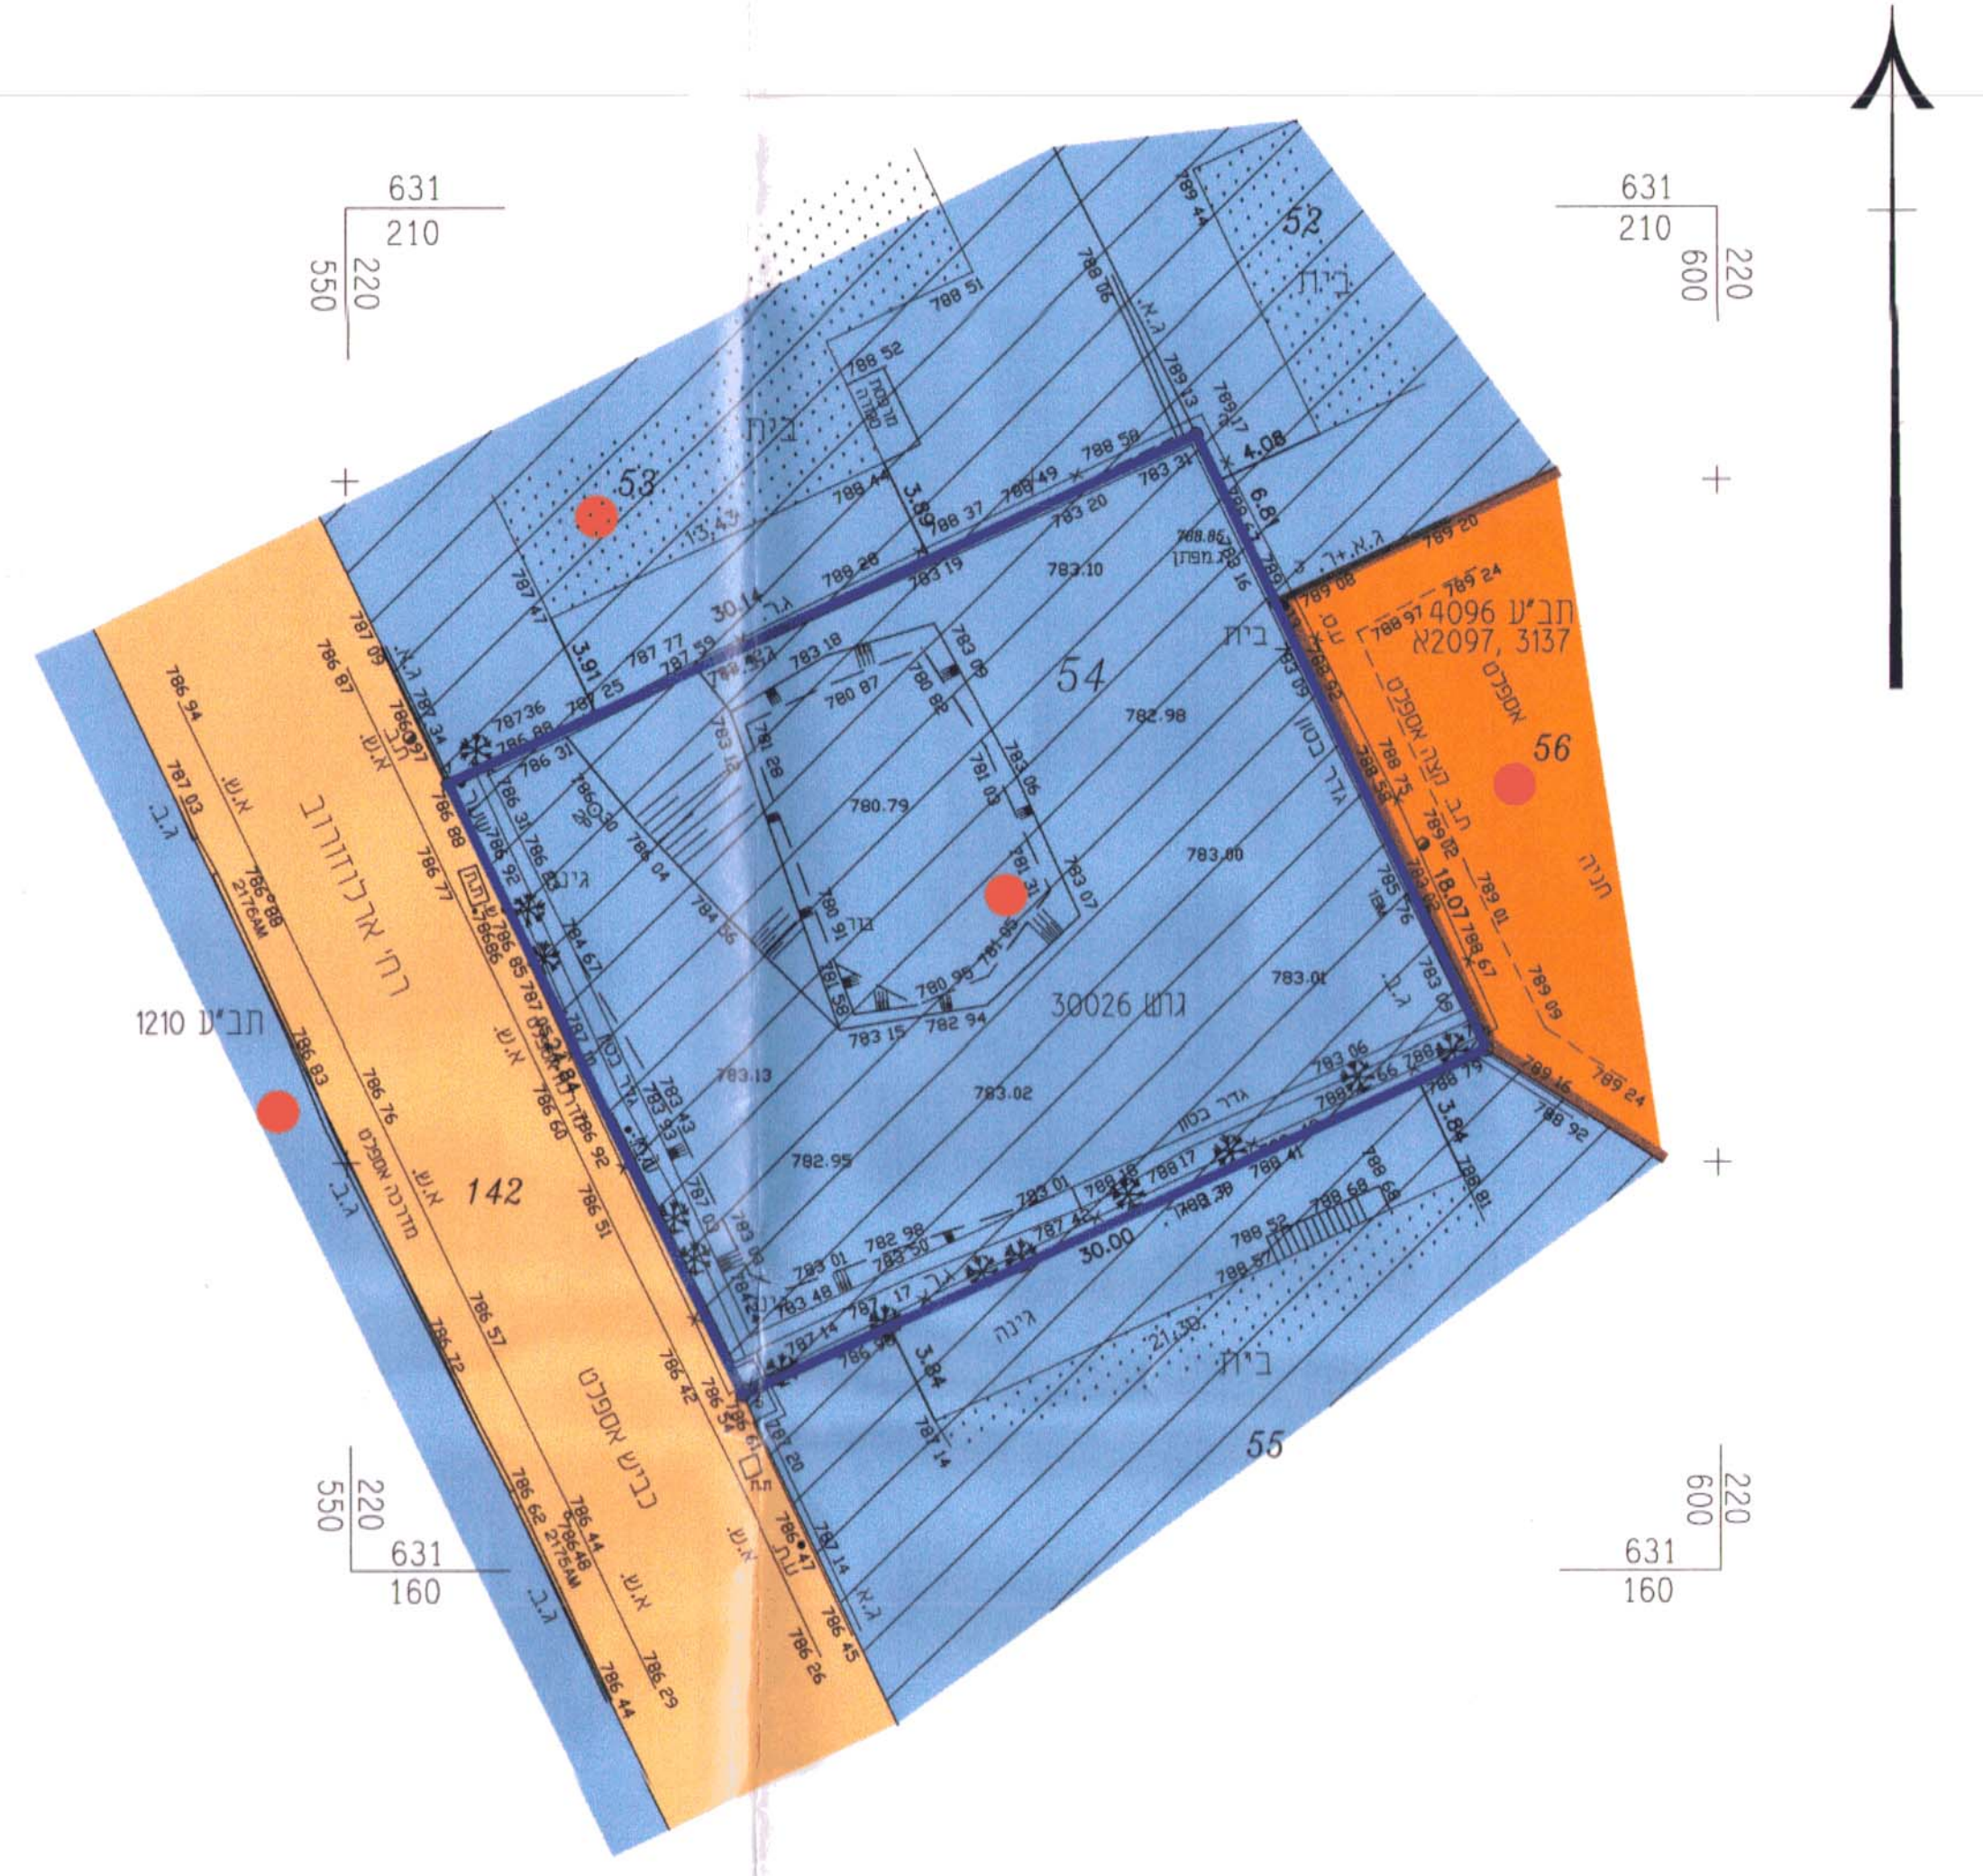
631
210
220
550

631
210
220
600

52
בית
53
בית
מרפסת
788 52
788 51
788 06
789 44
789 13
789 47
4.08
788 59
783 31
788 44
3.89
788 37
788 49
783 20
13.43
6.81
788.86
ג.מפתן
783.10
783 19
788 28
30.14
ג.ר.
787 47
787 77
787 59
783 18
783 09
ג.א.+ג.
789 20
789 24
789 08
תב"ע 4096
2097, 3137א
אספלט
56
גינה
בית
54
782.98
גדר בטון
780 87
780 82
3.91
787 25
787 09
786 87
786 94
787 03
78736
786 88
786 31
783 12
781 28
781 03
783 06
780.79
783.00
788 75
788 58
18.07
789 01
788 67
789 09
786 88
786 77
786 31
786 83
רח' ארלוזורוב
א.ש.
ג.ב.
786 88
2176AM
גינה
786 04
784 56
784 67
781 31
783 07
780 91
מדרגות
781 58
780 98
781 03
782 94
783 15
30026 גוש
783.01
783 06
786 86
786 85
787 05
787 10
גדר בטון
783.13
783 93
783 43
783 06
788 79
789 16
789 24
788 92
תב"ע 1210
786 83
786 76
א.ש.
786 60
786 92
3.84
783.02
גדר בטון
788 17
788 41
782.95
142
786 51
787 03
783 09
783 01
782 98
783 50
787 42
788 38
788 68
788 81
30.00
788 52
788 57
ג.ר.
787 17
787 14
783 48
786 57
786 72
786 42
786 34
786 61
787 20
786 96
3.84
787 14
גינה
21.30
בית
55
מדרכה אספלט
כביש אספלט
786 62
2175AM
786 44
786 48
א.ש.
786 47
787 14
786 45
786 26
786 29
786 44
ג.ב.
ג.א.

220
550
631
160

220
600
631
160